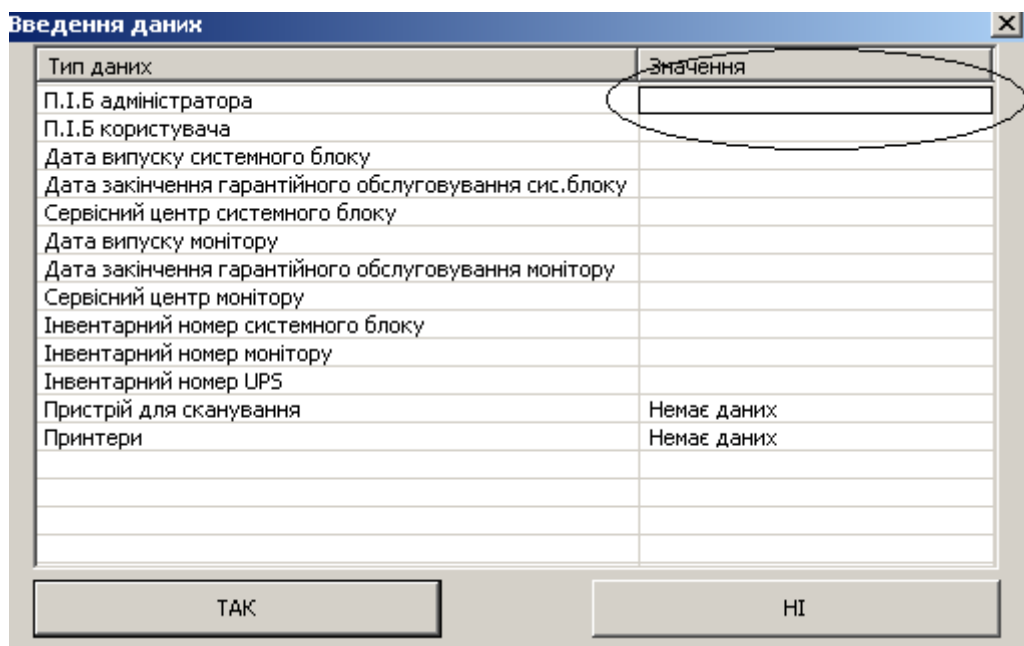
Введення даних

| Тип даних | Значення |
|---|---|
| П.І.Б адміністратора | |
| П.І.Б користувача | |
| Дата випуску системного блоку | |
| Дата закінчення гарантійного обслуговування сис.блоку | |
| Сервісний центр системного блоку | |
| Дата випуску монітору | |
| Дата закінчення гарантійного обслуговування монітору | |
| Сервісний центр монітору | |
| Інвентарний номер системного блоку | |
| Інвентарний номер монітору | |
| Інвентарний номер UPS | |
| Пристрій для сканування | Немає даних |
| Принтери | Немає даних |

ТАК

НІ